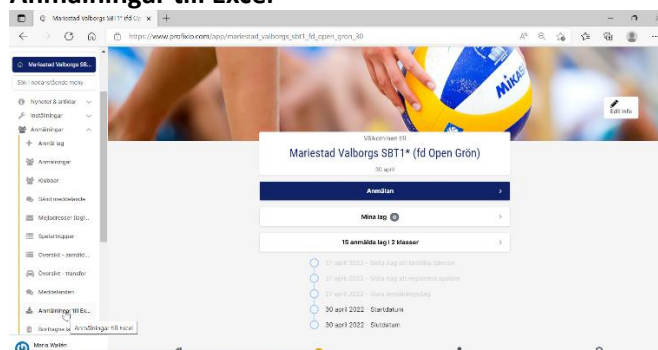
Anmälningar till Excel

Mariestad Valborgs SBT1* (fd Op ×
https://www.profixio.com/app/mariestad_valborgs_sbt1_fd_open_gron_30

Mariestad Valborgs SB...
Sök i nedanstående meny
Nyheter & artiklar
Inställningar
Anmälningar
+ Anmäl lag
Anmälningar
Klubbar
Skicka meddelande
Mejladresser (lag/...
Spelartrupper
Översikt - anmälda...
Översikt - transfer
Meddelanden
Anmälningar till Ex...
Sortlagsa lag Anmälningar till Excel
Mona Wallén

MIKASA
Edit info

Välkommen till
Mariestad Valborgs SBT1* (fd Open Grön)
30 april

Anmälan
Mina lag 0
15 anmälda lag i 2 klasser

27 april 2022 · Sista dag att beställa tjänster
27 april 2022 · Sista dag att registrera spelare
27 april 2022 · Sista anmälningsdag
30 april 2022 · Startdatum
30 april 2022 · Slutdatum